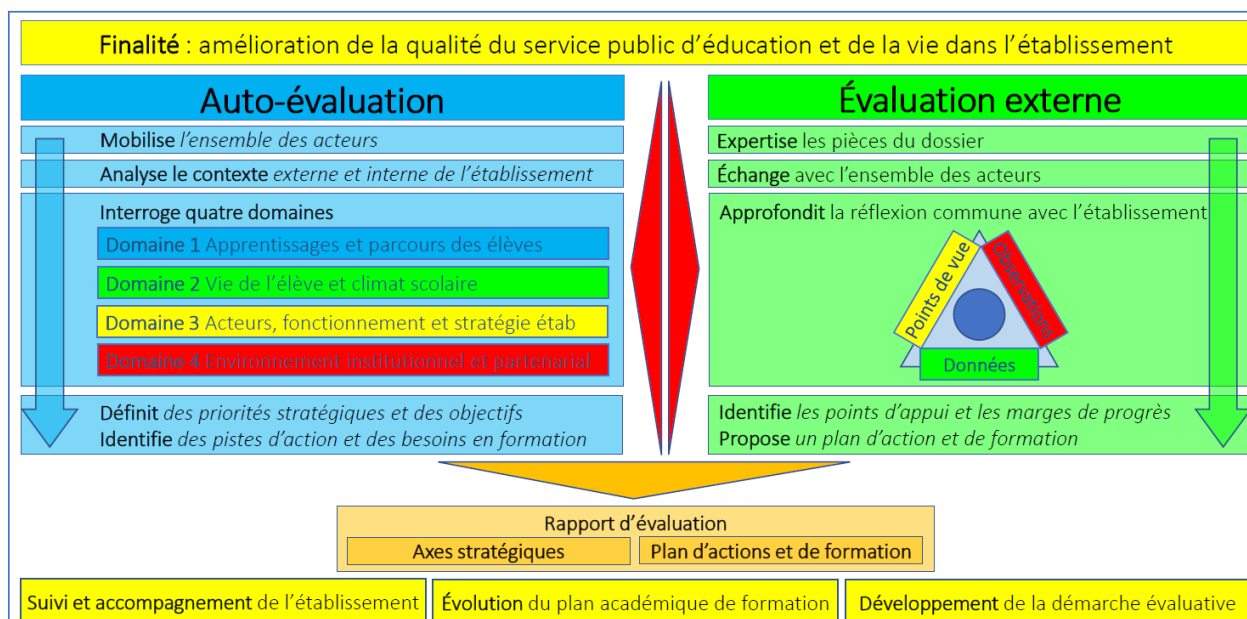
Finalité : amélioration de la qualité du service public d'éducation et de la vie dans l'établissement

Auto-évaluation

Mobilise l'ensemble des acteurs

Analyse le contexte externe et interne de l'établissement

Interroge quatre domaines

Domaine 1 Apprentissages et parcours des élèves

Domaine 2 Vie de l'élève et climat scolaire

Domaine 3 Acteurs, fonctionnement et stratégie étab

Domaine 4 Environnement institutionnel et partenarial

Définit des priorités stratégiques et des objectifs
Identifie des pistes d'action et des besoins en formation

Évaluation externe

Expertise les pièces du dossier

Échange avec l'ensemble des acteurs

Approfondit la réflexion commune avec l'établissement

Points de vue

Observations

Données

Identifie les points d'appui et les marges de progrès
Propose un plan d'action et de formation

Rapport d'évaluation

Axes stratégiques

Plan d'actions et de formation

Suivi et accompagnement de l'établissement

Évolution du plan académique de formation

Développement de la démarche évaluative